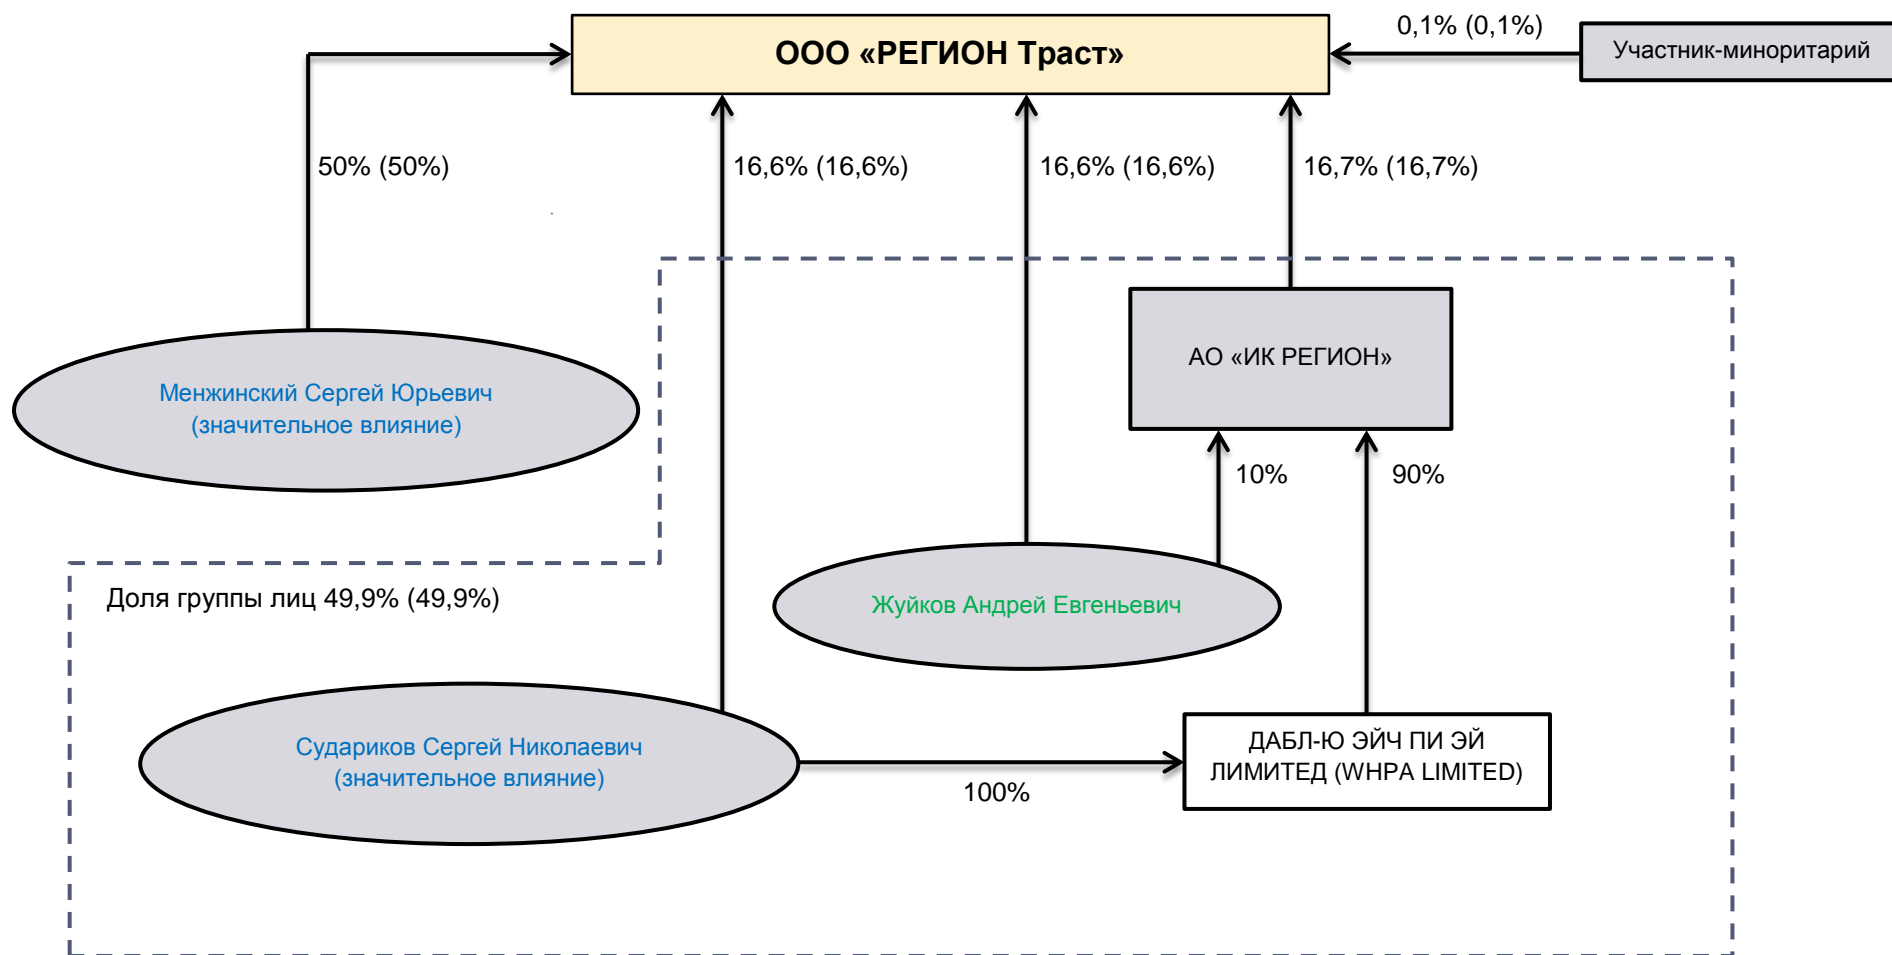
ООО «РЕГИОН Траст»

0,1% (0,1%)

Участник-миноритарий

50% (50%)

16,6% (16,6%)

16,6% (16,6%)

16,7% (16,7%)

АО «ИК РЕГИОН»

Менжинский Сергей Юрьевич (значительное влияние)

10%

90%

Доля группы лиц 49,9% (49,9%)

Жуйков Андрей Евгеньевич

Судариков Сергей Николаевич (значительное влияние)

100%

ДАБЛ-Ю ЭЙЧ ПИ ЭЙ ЛИМИТЕД (WHPA LIMITED)